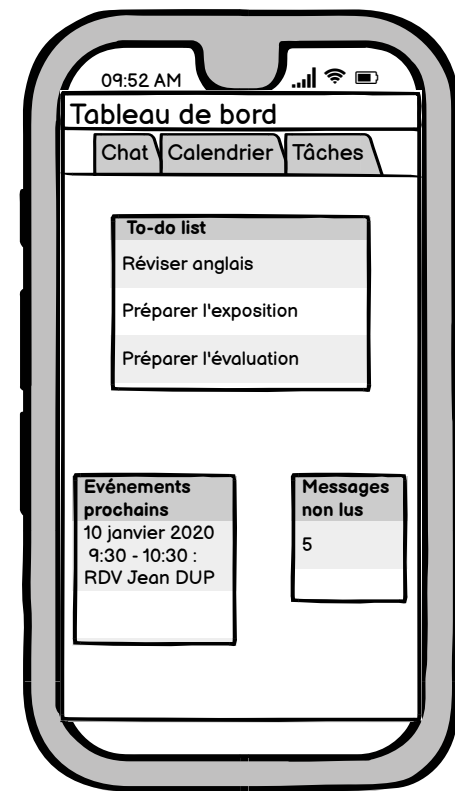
09:52 AM

Tableau de bord

Chat | Calendrier | Tâches

To-do list

Réviser anglais

Préparer l'exposition

Préparer l'évaluation

Evénements prochains

10 janvier 2020
9:30 - 10:30 :
RDV Jean DUP

Messages non lus

5